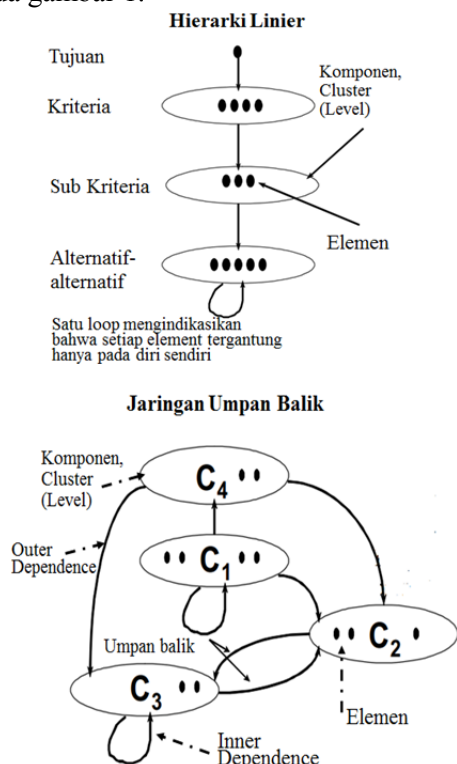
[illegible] gambar 1.

Hierarki Linier

Tujuan

Komponen, Cluster (Level)

Kriteria

Sub Kriteria

Elemen

Alternatif-alternatif

Satu loop mengindikasikan bahwa setiap element tergantung hanya pada diri sendiri

Jaringan Umpan Balik

Komponen, Cluster (Level)

$C_4$

Outer Dependence

$C_1$

$C_2$

Umpan balik

$C_3$

Elemen

Inner Dependence